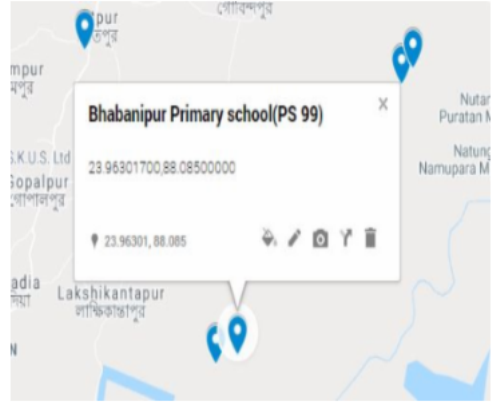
গোবিন্দপুর
pur
তপুর
mpur
মপুর
Bhabanipur Primary school(PS 99)
×
Nutan
Puratan M
S.K.U.S. Ltd
Gopalpur
গোপালপুর
23.96301700,88.08500000
Natung
Namupara M
23.96301, 88.085
adia
দিয়া
Lakshikantapur
লক্ষিকান্তপুর
N